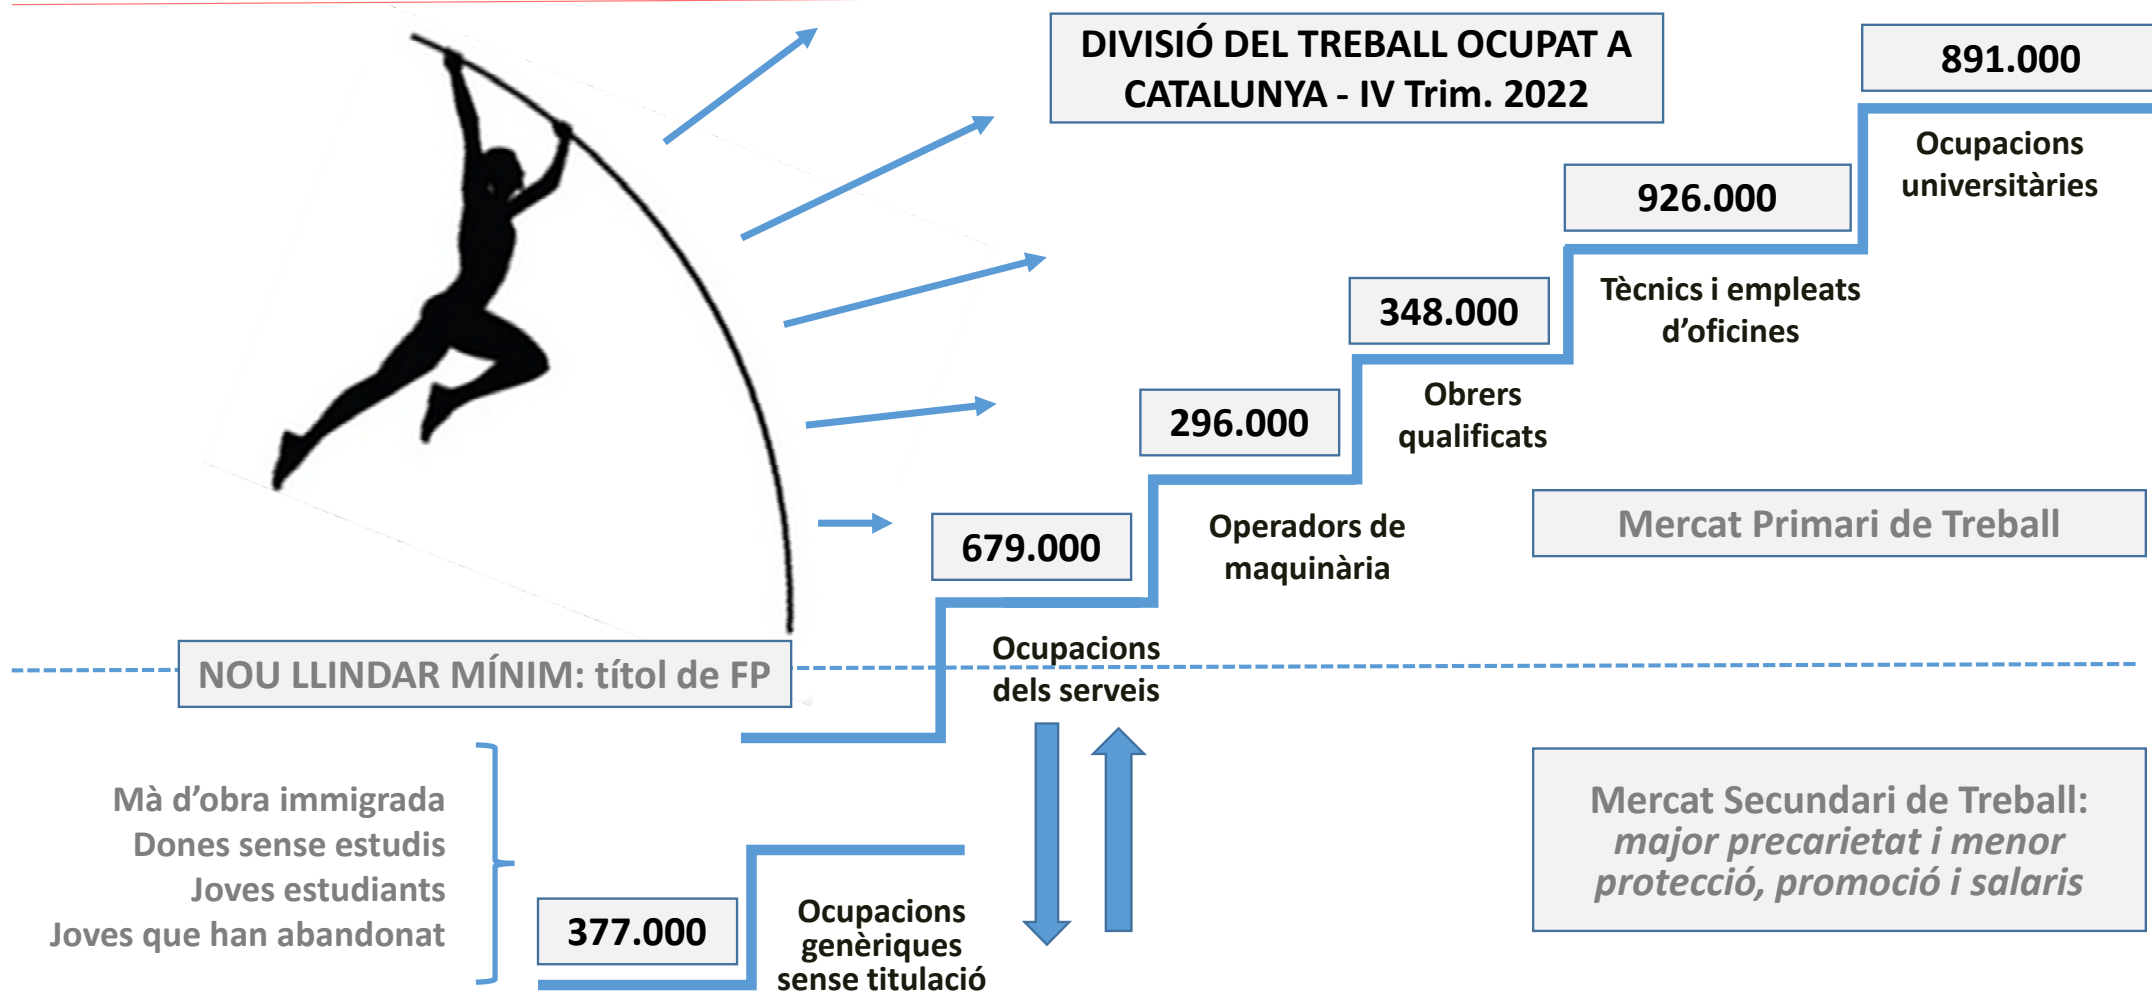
DIVISIÓ DEL TREBALL OCUPAT A CATALUNYA - IV Trim. 2022

891.000

Ocupacions universitàries

926.000

Tècnics i empleats d'oficines

348.000

Obrers qualificats

296.000

Operadors de maquinària

679.000

Mercat Primari de Treball

Ocupacions dels serveis

NOU LLINDAR MÍNIM: títol de FP

Mà d'obra immigrada
Dones sense estudis
Joves estudiants
Joves que han abandonat

377.000

Ocupacions genèriques sense titulació

Mercat Secundari de Treball: *major precarietat i menor protecció, promoció i salaris*